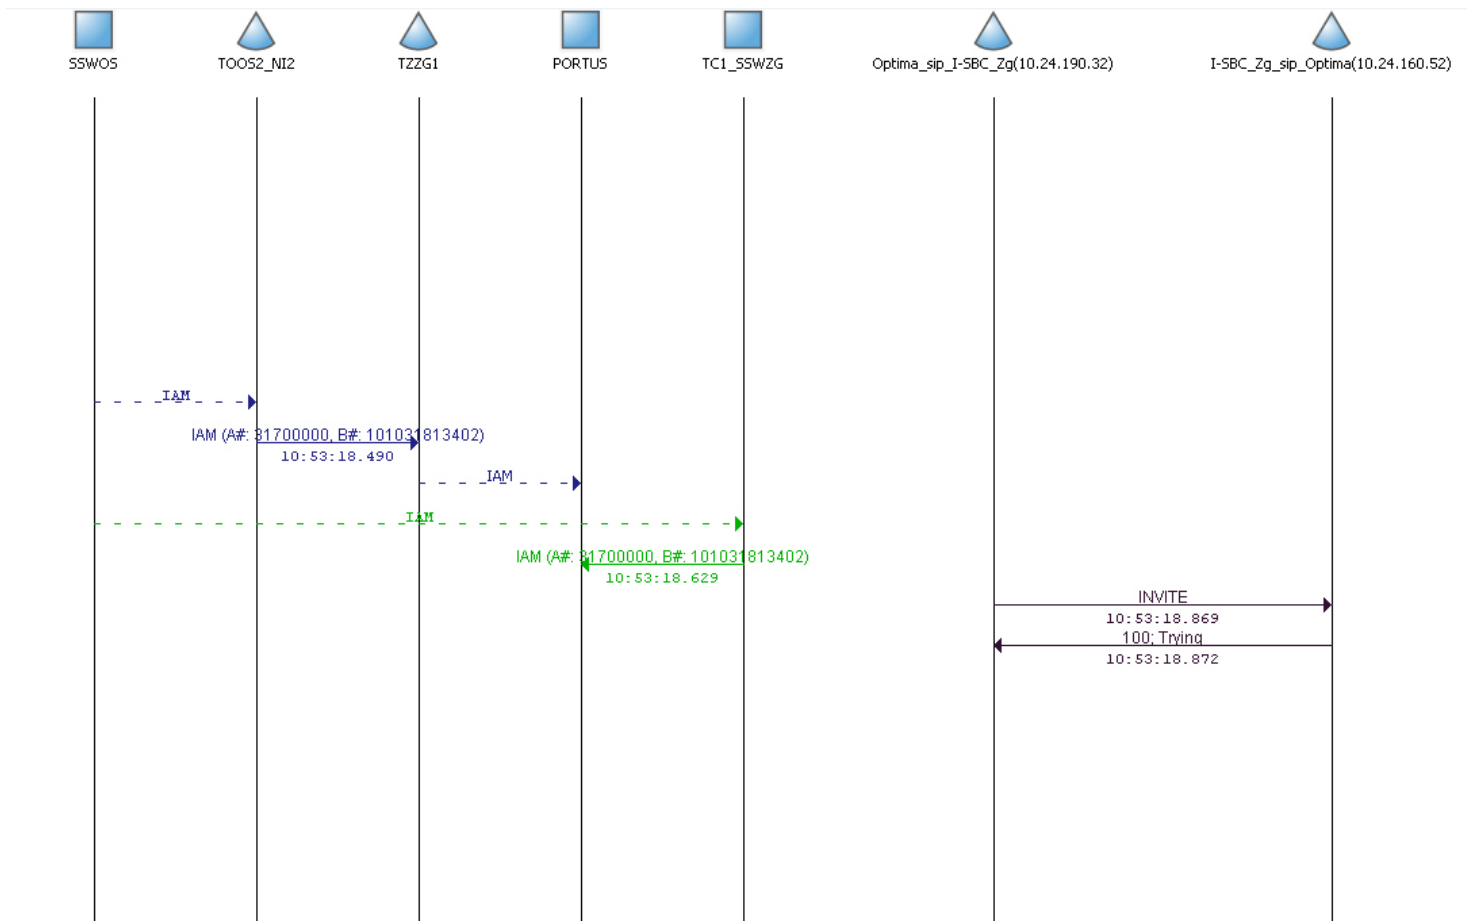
SSWOS
TOOS2_NI2
TZZG1
PORTUS
TC1_SSWZG
Optima_sip_I-SBC_Zg(10.24.190.32)
I-SBC_Zg_sip_Optima(10.24.160.52)

IAM

IAM (A#: 31700000, B#: 101031813402)
10:53:18.490

IAM

IAM

IAM (A#: 31700000, B#: 101031813402)
10:53:18.629

INVITE
10:53:18.869

100; Trying
10:53:18.872